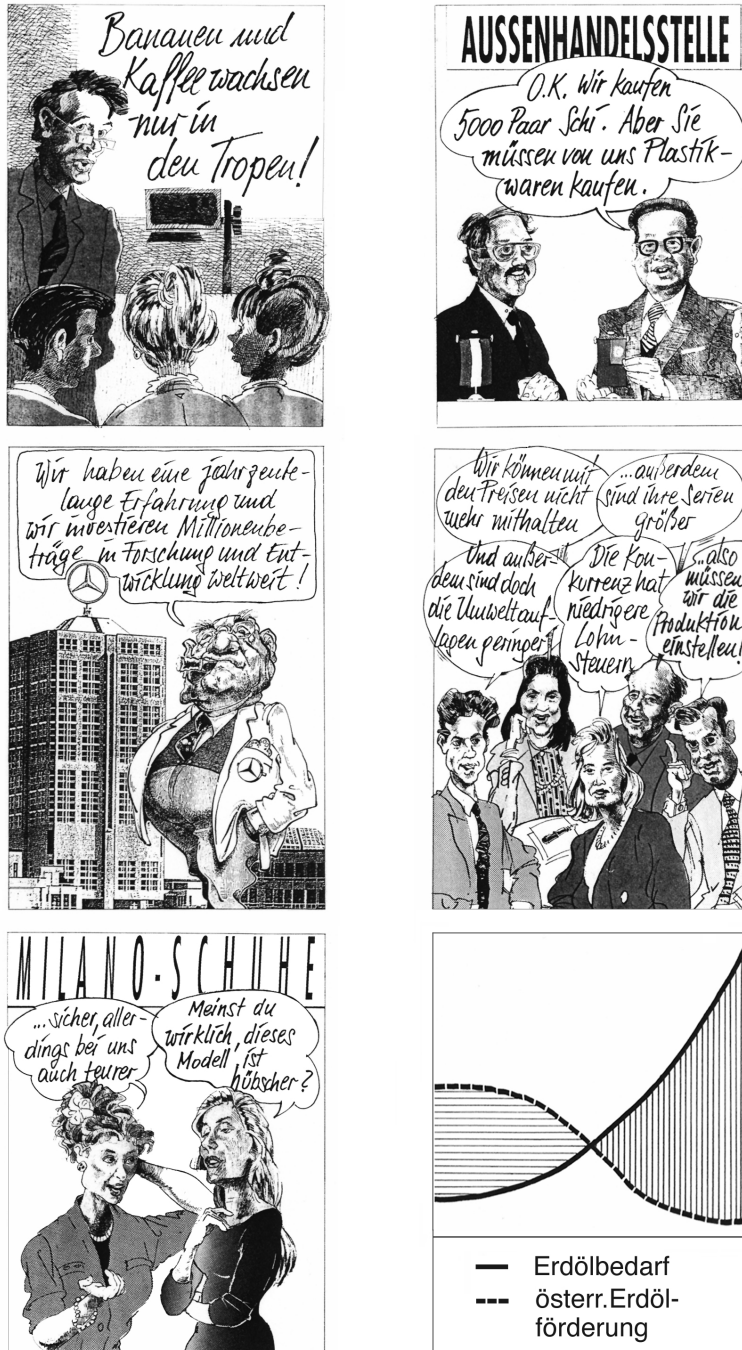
Bananen und Kaffee wachsen nur in den Tropen!

AUSSENHANDELSSTELLE

O.K. Wir kaufen 5000 Paar Schi. Aber Sie müssen von uns Plastikwaren kaufen.

Wir haben eine jahrzentelange Erfahrung und wir investieren Millionenbeträge in Forschung und Entwicklung weltweit!

Wir können mit den Preisen nicht mehr mithalten

...außerdem sind ihre Serien größer

Und außerdem sind doch die Umweltauflagen geringer!

Die Konkurrenz hat niedrigere Lohnsteuern

...also müssen wir die Produktion einstellen!

MILANO-SCHUHE

...sicher, allerdings bei uns auch teurer.

Meinst du wirklich, dieses Modell ist hübscher?

Erdölbedarf
österr. Erdölförderung